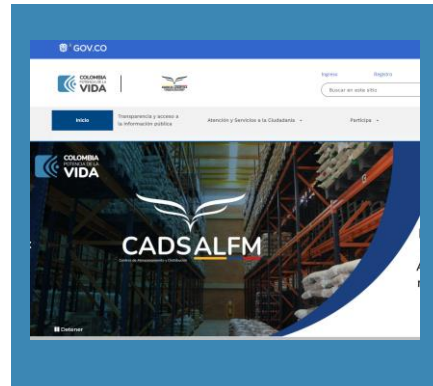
GOV.CO

COLOMBIA POTENCIA DE LA VIDA

Ingreso

Registro

Buscar en este sitio

Inicio

Transparencia y acceso a la información pública

Atención y Servicios a la Ciudadanía

Participa

COLOMBIA POTENCIA DE LA VIDA

CADSALFM

Centro de Almacenamiento y Distribución

Detener